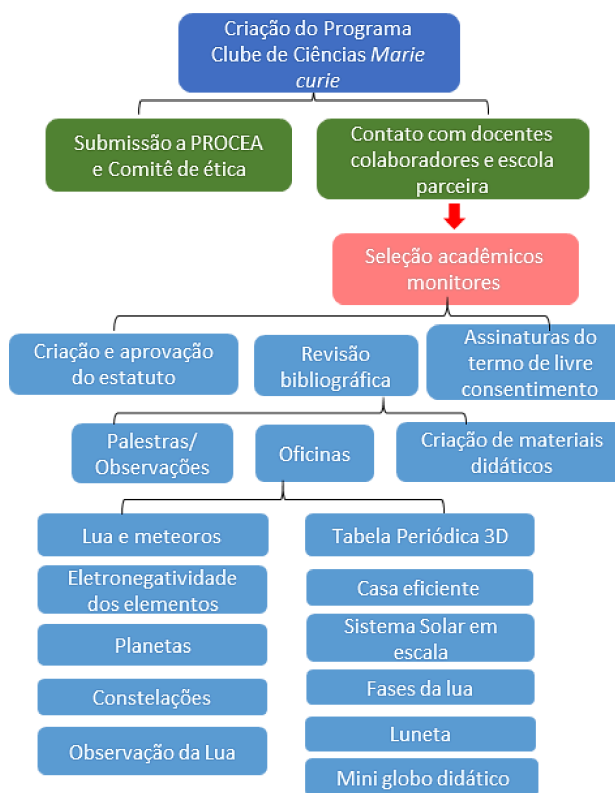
Criação do Programa Clube de Ciências *Marie curie*

Submissão a PROCEA e Comitê de ética

Contato com docentes colaboradores e escola parceira

Seleção acadêmicos monitores

Criação e aprovação do estatuto

Revisão bibliográfica

Assinaturas do termo de livre consentimento

Palestras/ Observações

Oficinas

Criação de materiais didáticos

Lua e meteoros

Eletronegatividade dos elementos

Planetas

Constelações

Observação da Lua

Tabela Periódica 3D

Casa eficiente

Sistema Solar em escala

Fases da lua

Luneta

Mini globo didático